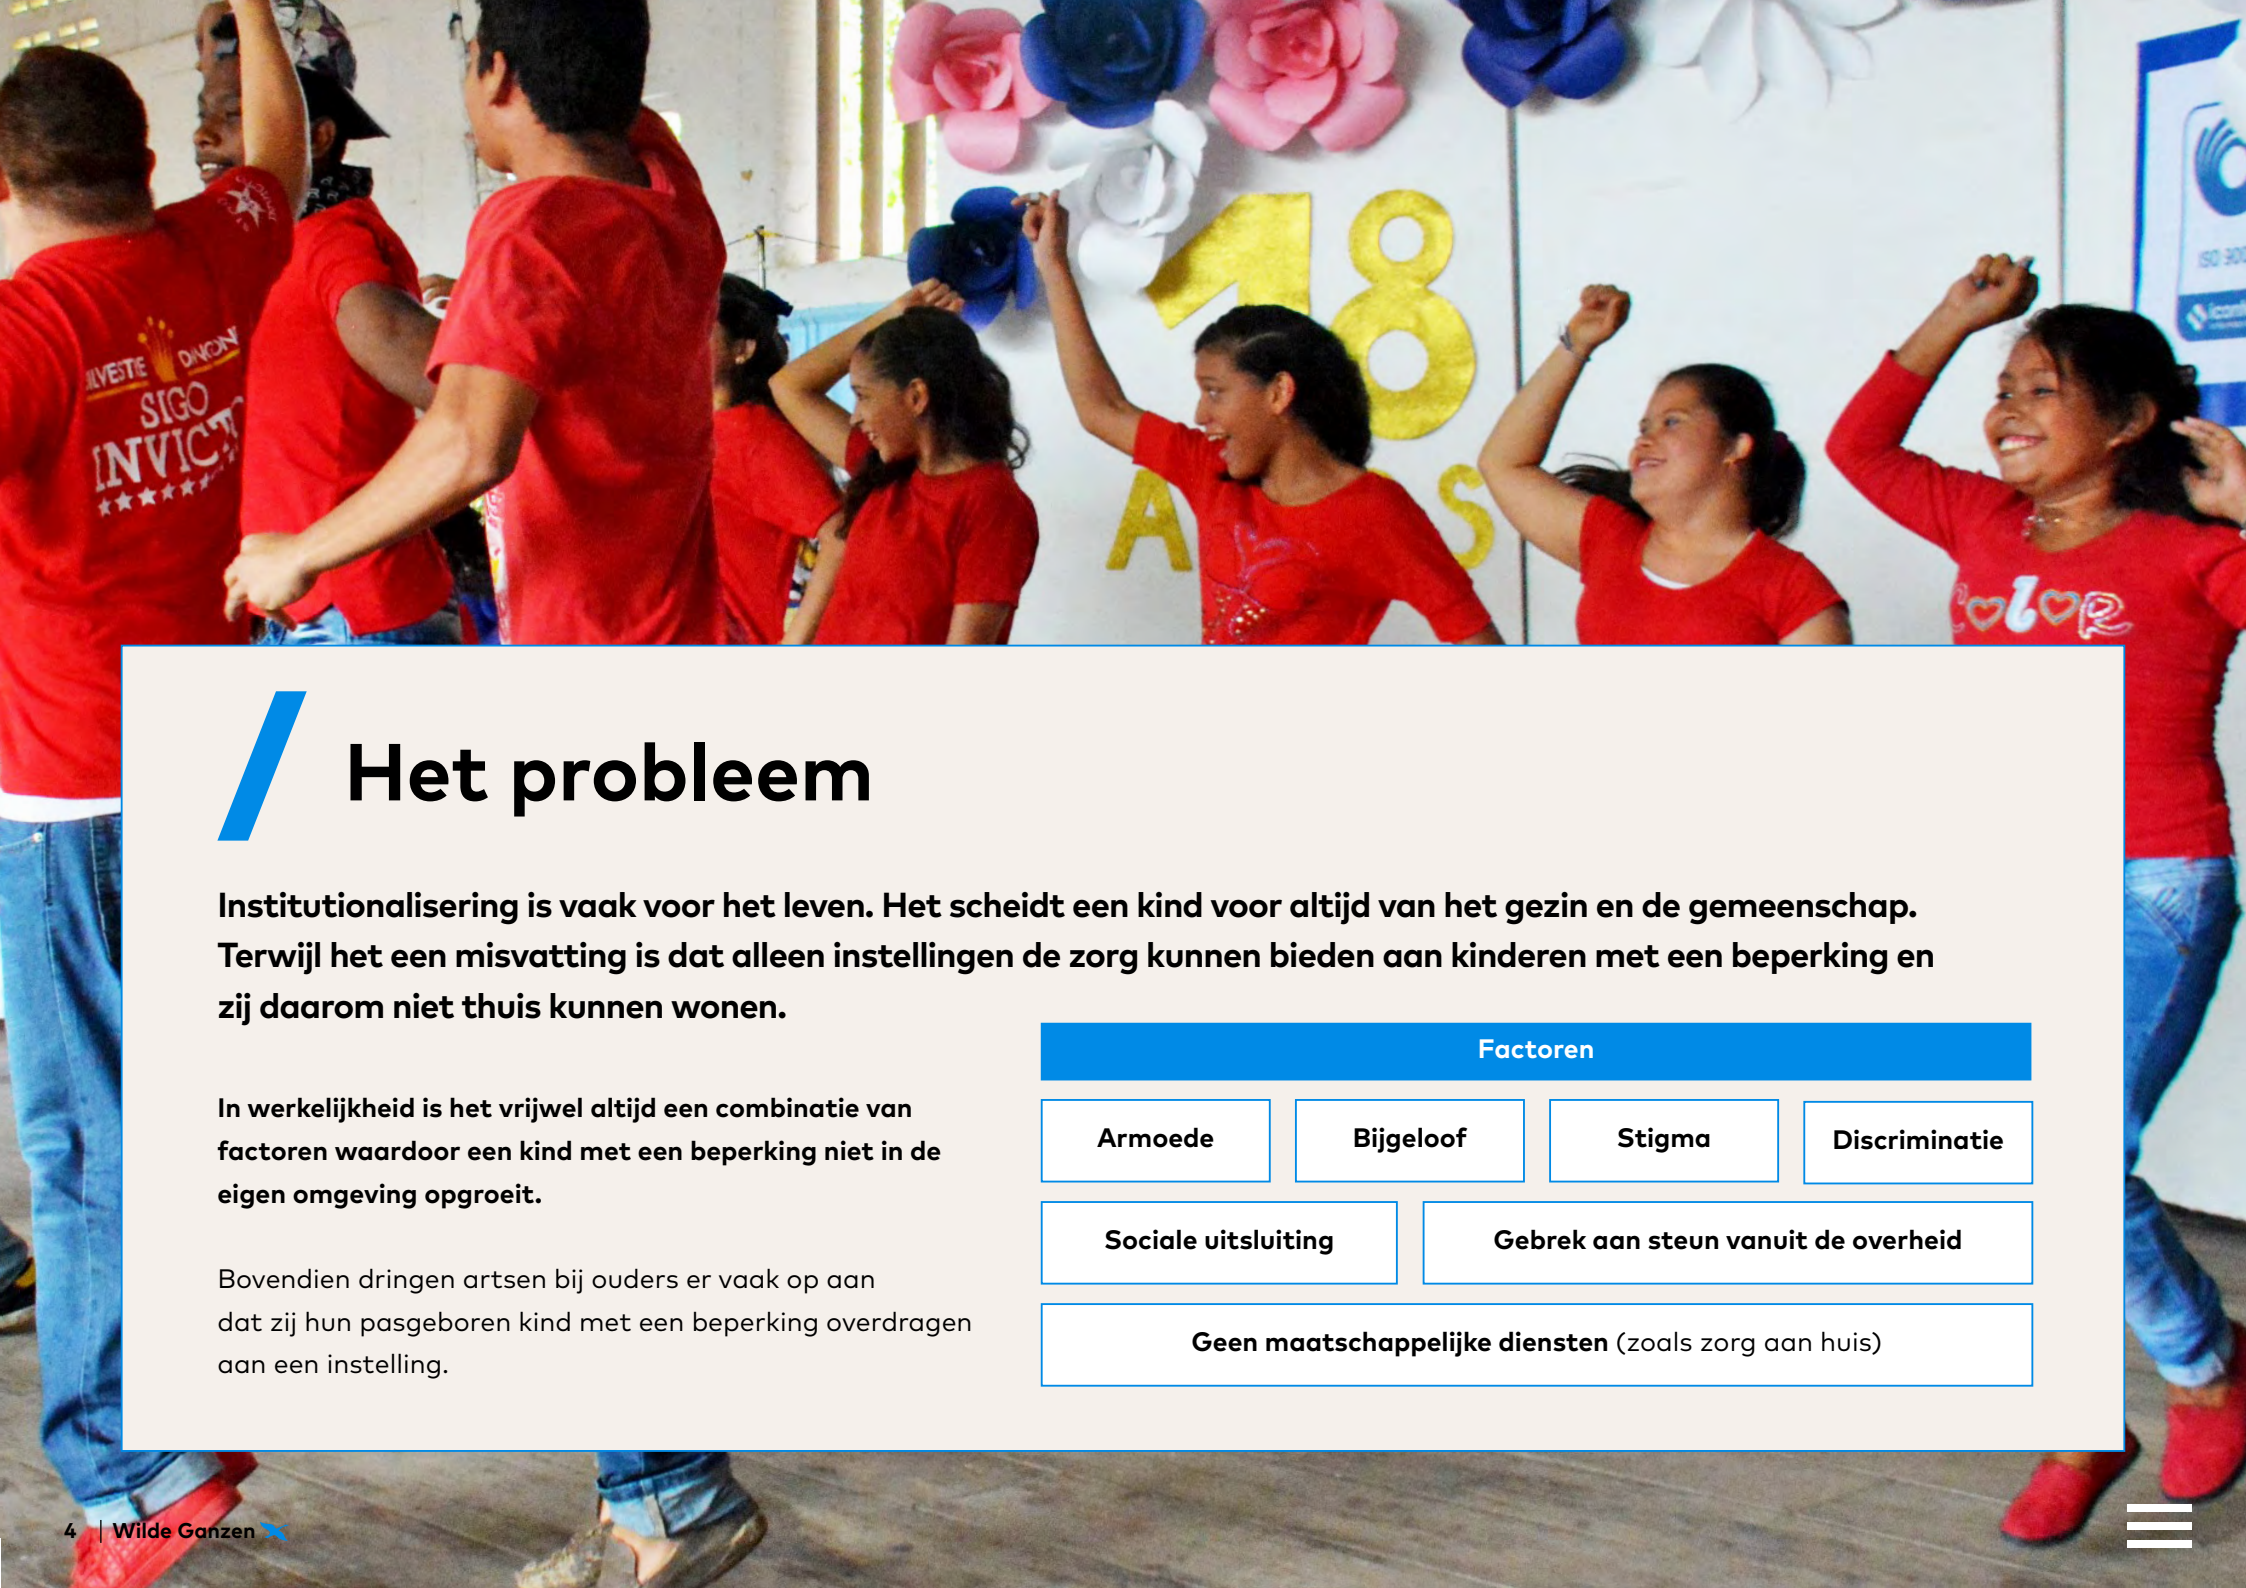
Het probleem

Institutionalisering is vaak voor het leven. Het scheidt een kind voor altijd van het gezin en de gemeenschap. Terwijl het een misvatting is dat alleen instellingen de zorg kunnen bieden aan kinderen met een beperking en zij daarom niet thuis kunnen wonen.

In werkelijkheid is het vrijwel altijd een combinatie van factoren waardoor een kind met een beperking niet in de eigen omgeving opgroeit.

Bovendien dringen artsen bij ouders er vaak op aan dat zij hun pasgeboren kind met een beperking overdragen aan een instelling.

Factoren

Armoede | Bijgeloof | Stigma | Discriminatie

Sociale uitsluiting | Gebrek aan steun vanuit de overheid

Geen maatschappelijke diensten (zoals zorg aan huis)

4 | Wilde Ganzen